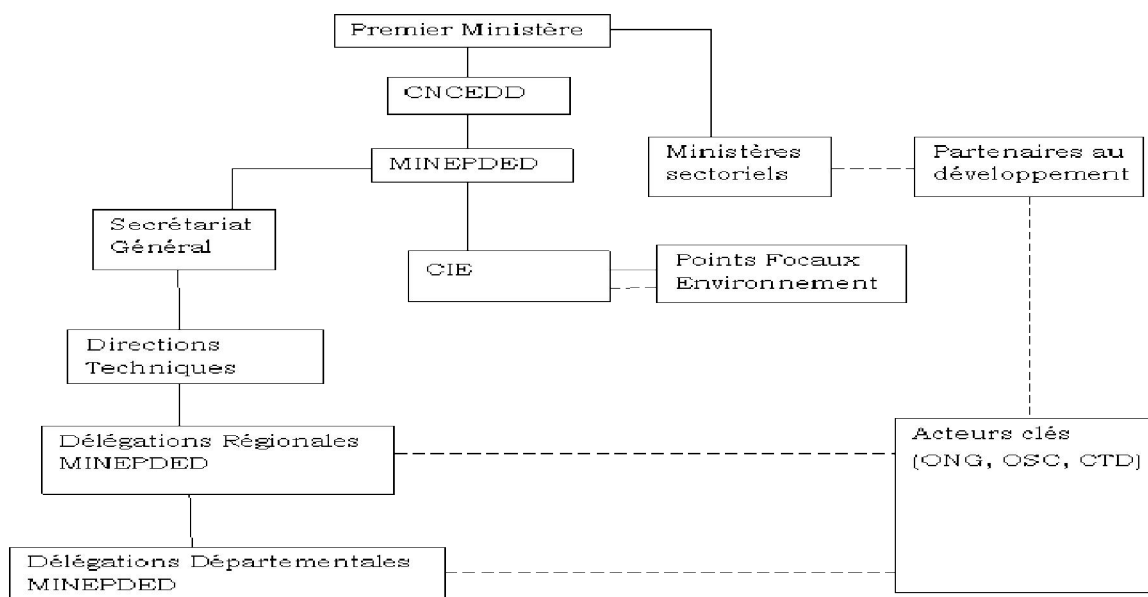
Premier Ministère

CNCEDD

MINEPDED

Ministères sectoriels

Partenaires au développement

Secrétariat Général

CIE

Points Focaux Environnement

Directions Techniques

Délégations Régionales MINEPDED

Acteurs clés (ONG, OSC, CTD)

Délégations Départementales MINEPDED